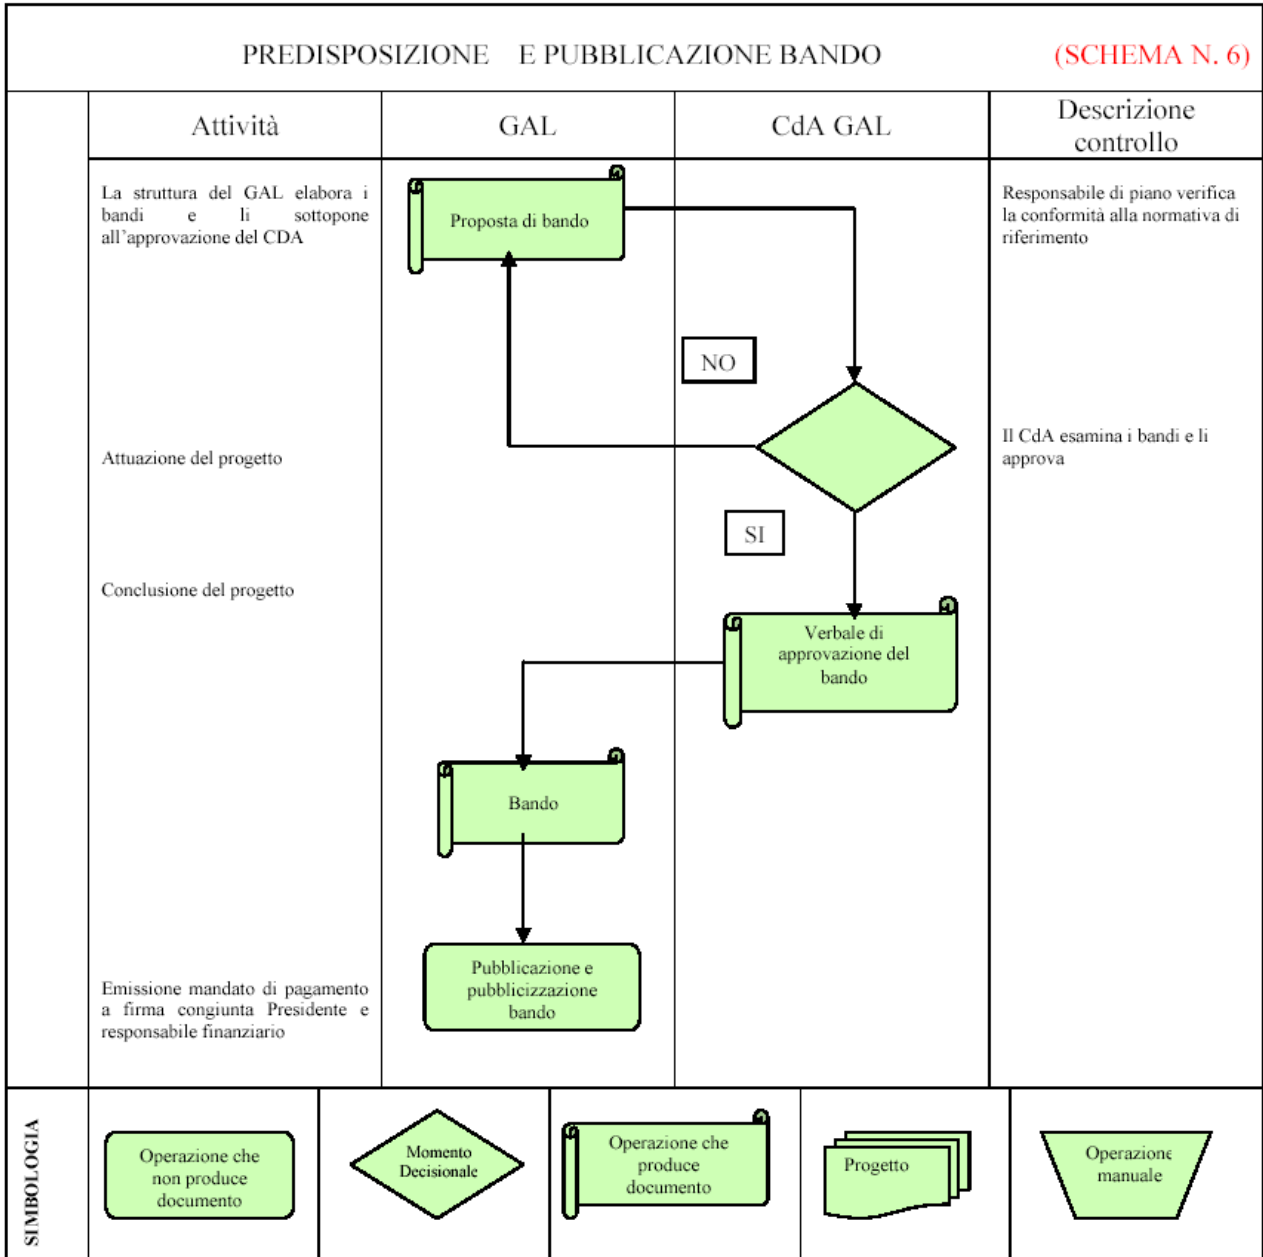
PREDISPOSIZIONE E PUBBLICAZIONE BANDO (SCHEMA N. 6)

| Attività | GAL | CdA GAL | Descrizione controllo |
|---|---|---|---|
| La struttura del GAL elabora i bandi e li sottopone all'approvazione del CDA | Proposta di bando | | Responsabile di piano verifica la conformità alla normativa di riferimento |
| Attuazione del progetto | | NO | Il CdA esamina i bandi e li approva |
| Conclusione del progetto | | SI | |
| | Bando | Verbale di approvazione del bando | |
| Emissione mandato di pagamento a firma congiunta Presidente e responsabile finanziario | Pubblicazione e pubblicizzazione bando | | |

SIMBOLOGIA

Operazione che non produce documento

Momento Decisionale

Operazione che produce documento

Progetto

Operazione manuale